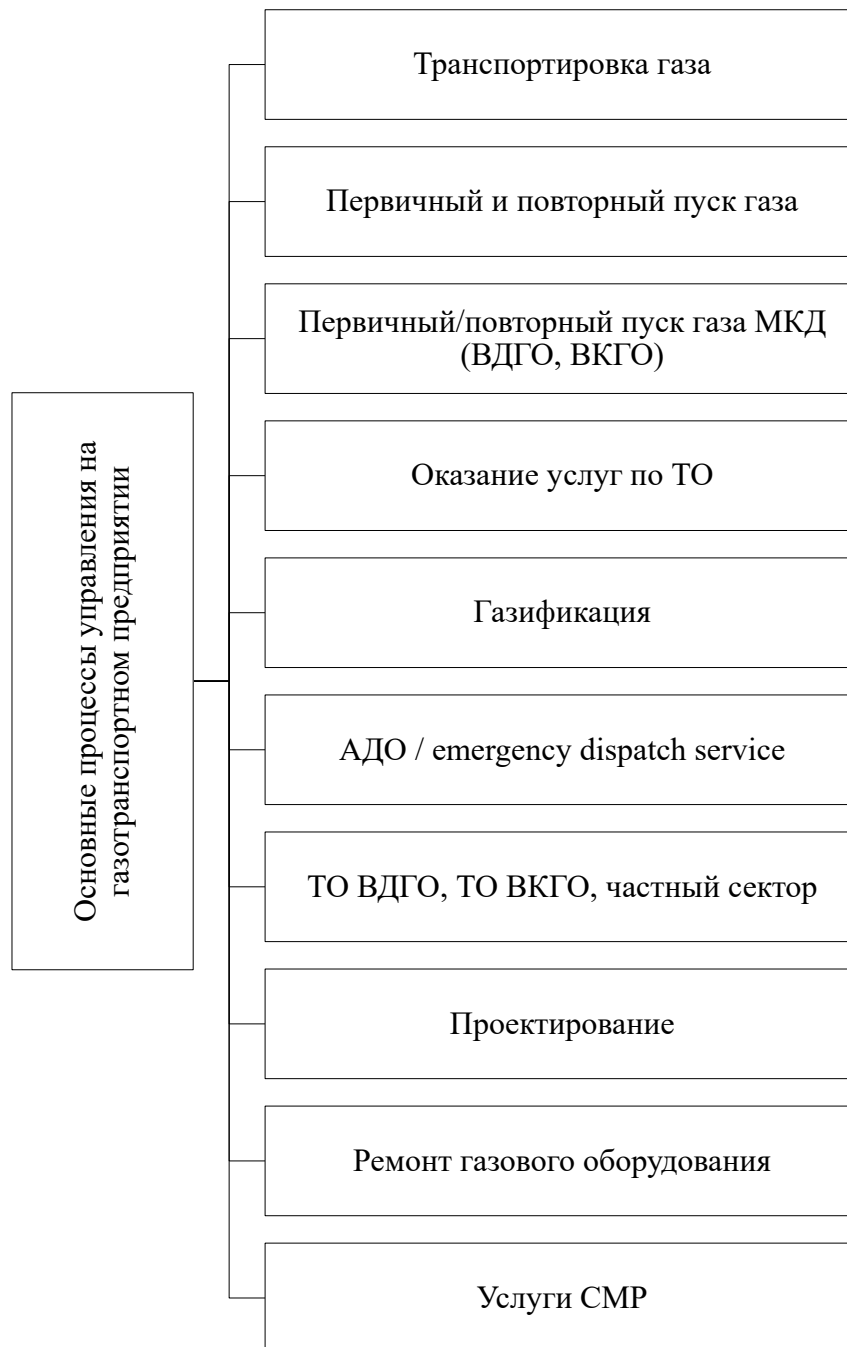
Основные процессы управления на газотранспортном предприятии

Транспортировка газа

Первичный и повторный пуск газа

Первичный/повторный пуск газа МКД (ВДГО, ВКГО)

Оказание услуг по ТО

Газификация

АДО / emergency dispatch service

ТО ВДГО, ТО ВКГО, частный сектор

Проектирование

Ремонт газового оборудования

Услуги СМР